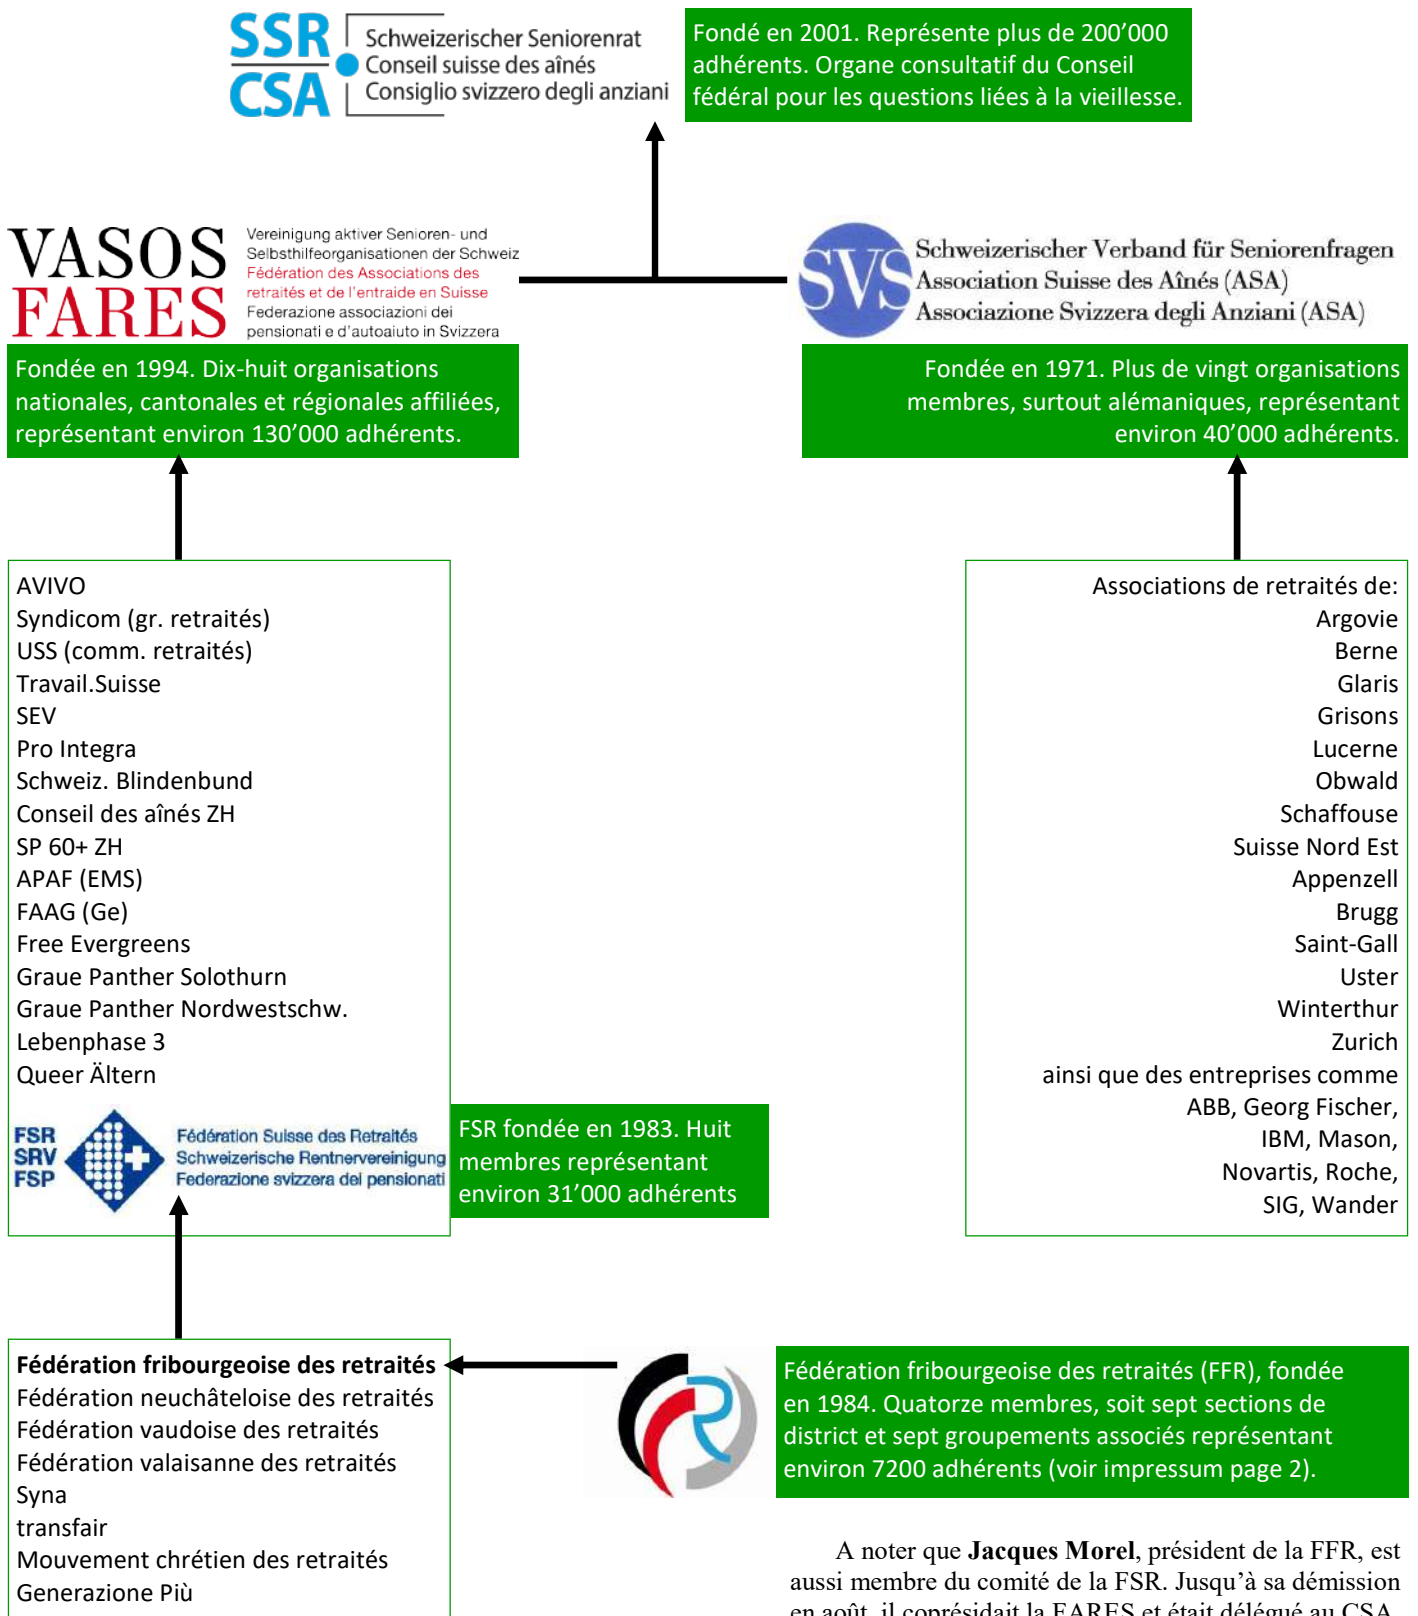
SSR CSA Schweizerischer Seniorenrat Conseil suisse des aînés Consiglio svizzero degli anziani

Fondé en 2001. Représente plus de 200'000 adhérents. Organe consultatif du Conseil fédéral pour les questions liées à la vieillesse.

VASOS FARES Vereinigung aktiver Senioren- und Selbsthilfeorganisationen der Schweiz Fédération des Associations des retraités et de l'entraide en Suisse Federazione associazioni dei pensionati e d'autoaiuto in Svizzera

SVS Schweizerischer Verband für Seniorenfragen Association Suisse des Aînés (ASA) Associazione Svizzera degli Anziani (ASA)

Fondée en 1994. Dix-huit organisations nationales, cantonales et régionales affiliées, représentant environ 130'000 adhérents.

Fondée en 1971. Plus de vingt organisations membres, surtout alémaniques, représentant environ 40'000 adhérents.

AVIVO
Syndicom (gr. retraités)
USS (comm. retraités)
Travail.Suisse
SEV
Pro Integra
Schweiz. Blindenbund
Conseil des aînés ZH
SP 60+ ZH
APAF (EMS)
FAAG (Ge)
Free Evergreens
Graue Panther Solothurn
Graue Panther Nordwestschw.
Lebenphase 3
Queer Ältern

FSR SRV FSP Fédération Suisse des Retraités Schweizerische Rentnervereinigung Federazione svizzera dei pensionati

FSR fondée en 1983. Huit membres représentant environ 31'000 adhérents

Associations de retraités de:
Argovie
Berne
Glaris
Grisons
Lucerne
Obwald
Schaffouse
Suisse Nord Est
Appenzell
Brugg
Saint-Gall
Uster
Winterthur
Zurich
ainsi que des entreprises comme ABB, Georg Fischer, IBM, Mason, Novartis, Roche, SIG, Wander

**Fédération fribourgeoise des retraités**
Fédération neuchâteloise des retraités
Fédération vaudoise des retraités
Fédération valaisanne des retraités
Syna
transfair
Mouvement chrétien des retraités
Generazione Più

Fédération fribourgeoise des retraités (FFR), fondée en 1984. Quatorze membres, soit sept sections de district et sept groupements associés représentant environ 7200 adhérents (voir impressum page 2).

A noter que **Jacques Morel**, président de la FFR, est aussi membre du comité de la FSR. Jusqu'à sa démission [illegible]